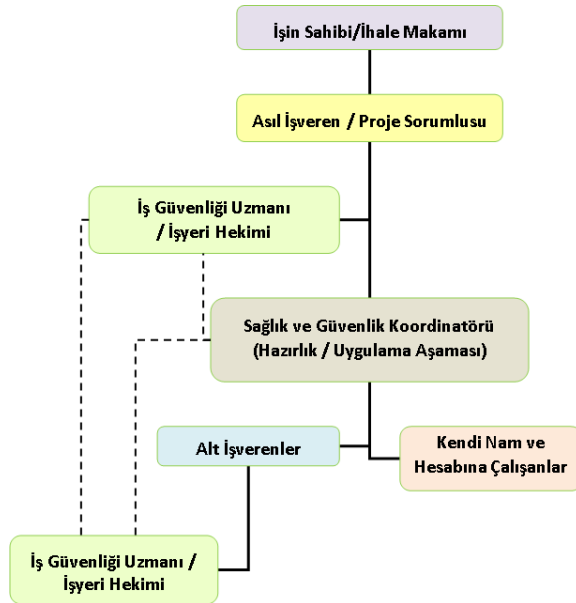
İşin Sahibi/İhale Makamı

Asıl İşveren / Proje Sorumlusu

İş Güvenliği Uzmanı / İşyeri Hekimi

Sağlık ve Güvenlik Koordinatörü (Hazırlık / Uygulama Aşaması)

Alt İşverenler

Kendi Nam ve Hesabına Çalışanlar

İş Güvenliği Uzmanı / İşyeri Hekimi